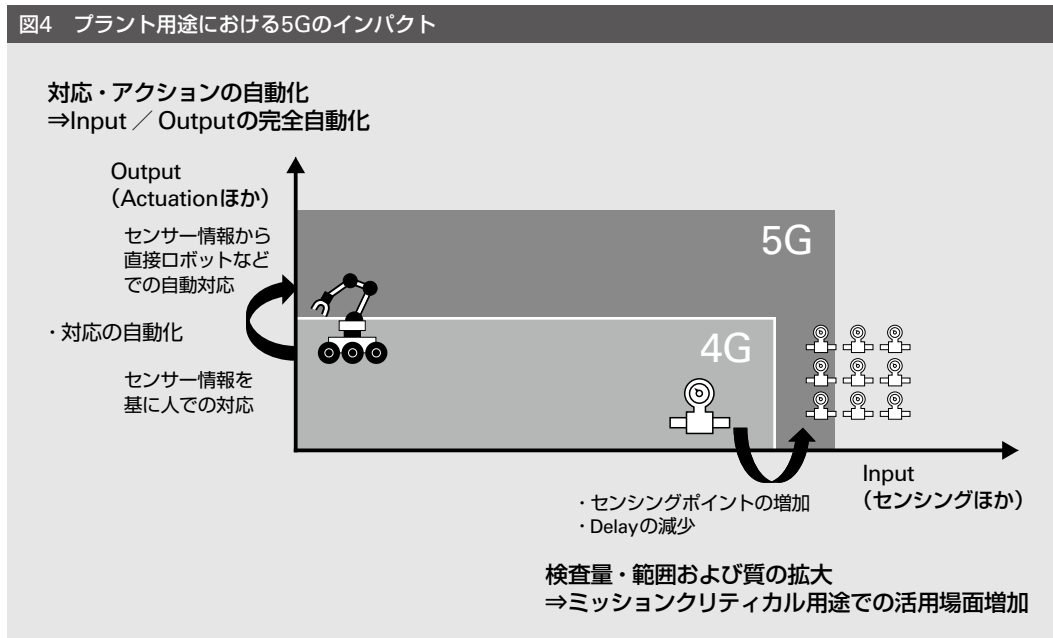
図4　プラント用途における5Gのインパクト

対応・アクションの自動化
⇒Input ／ Outputの完全自動化

Output
（Actuationほか）

センサー情報から直接ロボットなどでの自動対応

・対応の自動化

センサー情報を基に人での対応

5G

4G

Input
（センシングほか）

・センシングポイントの増加
・Delayの減少

検査量・範囲および質の拡大
⇒ミッションクリティカル用途での活用場面増加